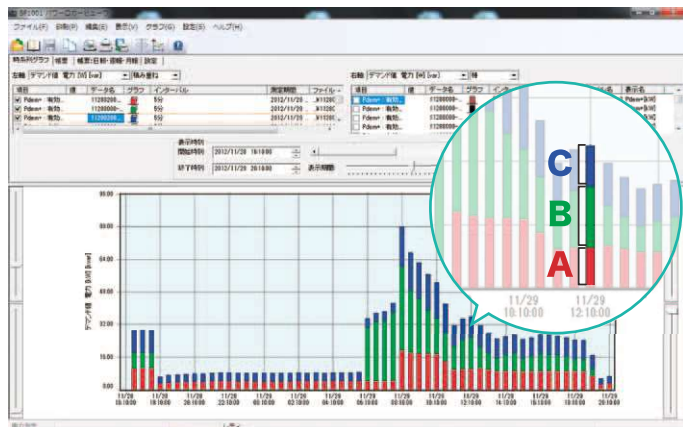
ファイル(F) 自動(R) 編集(E) 表示(V) グラフ(G) 設定(S) ヘルプ(H)

時系列グラフ

左軸 デマンド値 電力 [W] [kw]

積み重ね

項目 値 データ名 グラフ インターバル 測定期間 ファイル

5分
5分
5分

2012/11/28
2012/11/28
2012/11/28

表示時刻
開始時刻 2012/11/28 18:10:00
終了時刻 2012/11/29 20:10:00
表示期間

右軸 デマンド値 電力 [W] [kw]

線

C
B
A

11/29
10:10:00

11/29
12:10:00

80.00
64.00
48.00
32.00
16.00
0.00

デマンド値 電力 [W] [kw]

11/28 16:10:00
11/28 18:10:00
11/28 20:10:00
11/28 22:10:00
11/29 00:10:00
11/29 02:10:00
11/29 04:10:00
11/29 06:10:00
11/29 08:10:00
11/29 10:10:00
11/29 12:10:00
11/29 14:10:00
11/29 16:10:00
11/29 18:10:00
11/29 20:10:00